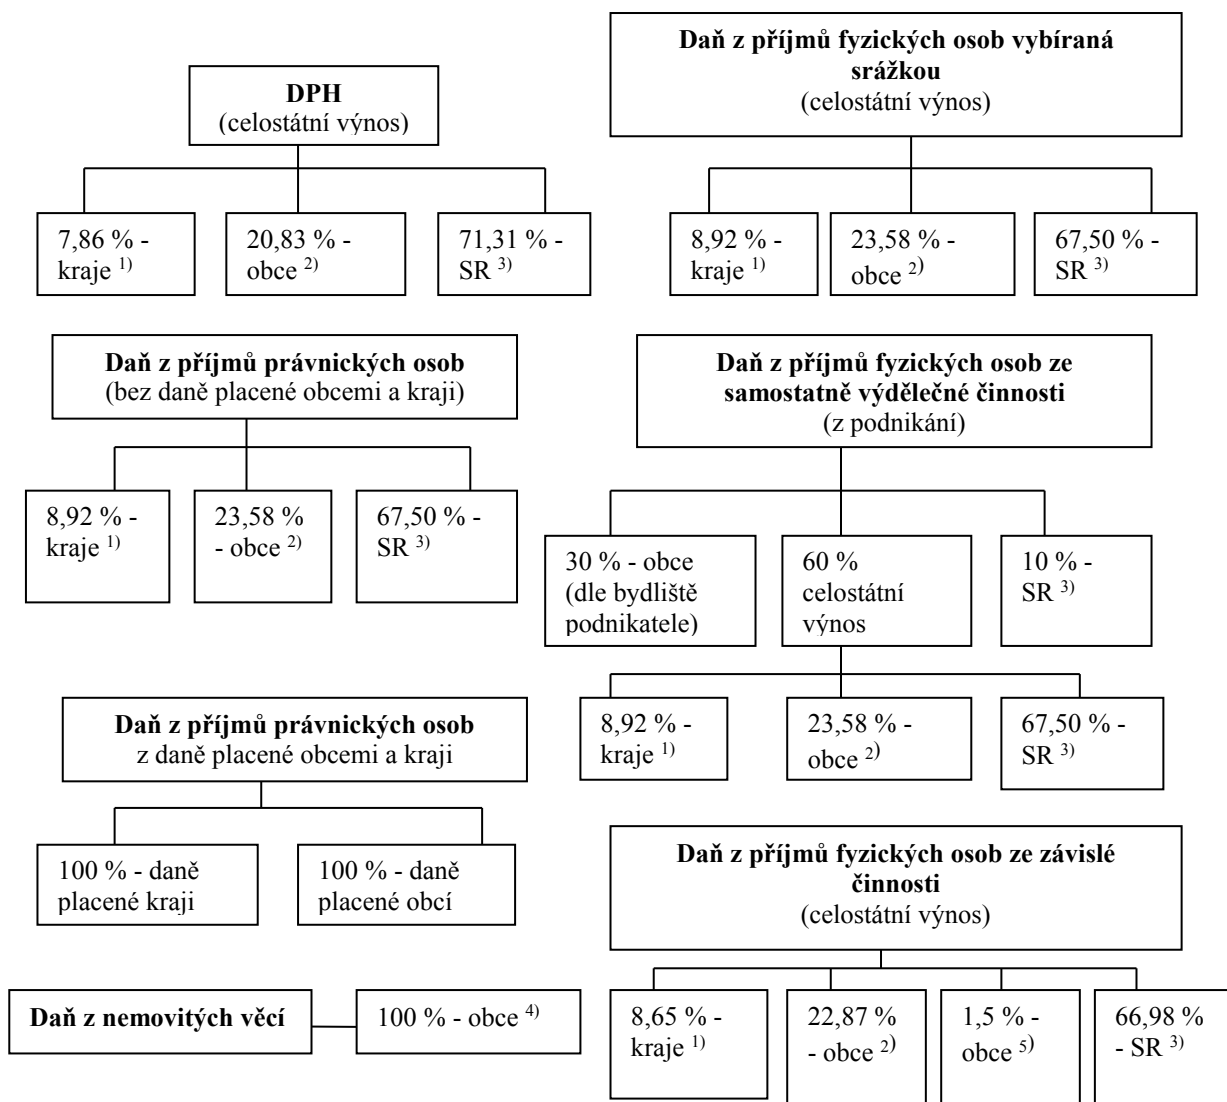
**DPH**
(celostátní výnos)

7,86 % - kraje $^{1)}$

20,83 % - obce $^{2)}$

71,31 % - SR $^{3)}$

**Daň z příjmů fyzických osob vybíraná srážkou**
(celostátní výnos)

8,92 % - kraje $^{1)}$

23,58 % - obce $^{2)}$

67,50 % - SR $^{3)}$

**Daň z příjmů právnických osob**
(bez daně placené obcemi a kraji)

8,92 % - kraje $^{1)}$

23,58 % - obce $^{2)}$

67,50 % - SR $^{3)}$

**Daň z příjmů fyzických osob ze samostatně výdělečné činnosti**
(z podnikání)

30 % - obce (dle bydliště podnikatele)

60 % celostátní výnos

10 % - SR $^{3)}$

8,92 % - kraje $^{1)}$

23,58 % - obce $^{2)}$

67,50 % - SR $^{3)}$

**Daň z příjmů právnických osob**
z daně placené obcemi a kraji

100 % - daně placené kraji

100 % - daně placené obcí

**Daň z příjmů fyzických osob ze závislé činnosti**
(celostátní výnos)

8,65 % - kraje $^{1)}$

22,87 % - obce $^{2)}$

1,5 % - obce $^{5)}$

66,98 % - SR $^{3)}$

**Daň z nemovitých věcí**

100 % - obce $^{4)}$